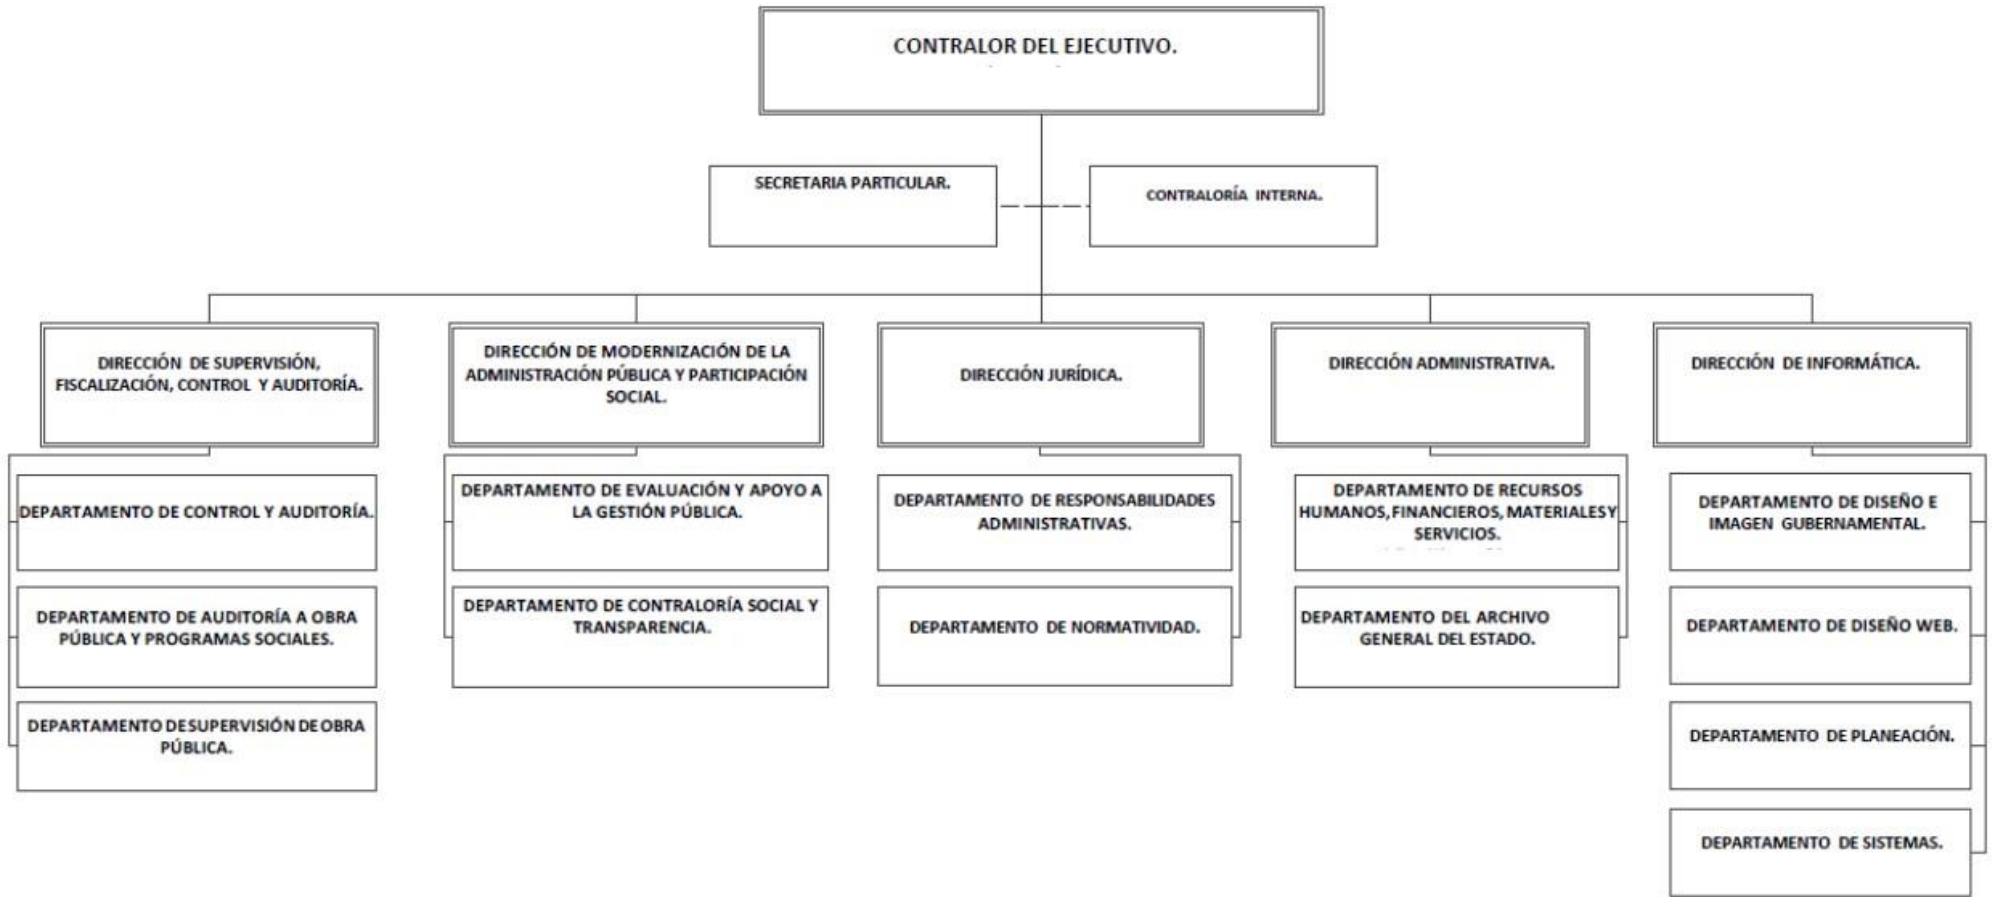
CONTRALOR DEL EJECUTIVO.

SECRETARIA PARTICULAR.

CONTRALORÍA INTERNA.

DIRECCIÓN DE SUPERVISIÓN, FISCALIZACIÓN, CONTROL Y AUDITORÍA.

DEPARTAMENTO DE CONTROL Y AUDITORÍA.

DEPARTAMENTO DE AUDITORÍA A OBRA PÚBLICA Y PROGRAMAS SOCIALES.

DEPARTAMENTO DESUPERVISIÓN DE OBRA PÚBLICA.

DIRECCIÓN DE MODERNIZACIÓN DE LA ADMINISTRACIÓN PÚBLICA Y PARTICIPACIÓN SOCIAL.

DEPARTAMENTO DE EVALUACIÓN Y APOYO A LA GESTIÓN PÚBLICA.

DEPARTAMENTO DE CONTRALORÍA SOCIAL Y TRANSPARENCIA.

DIRECCIÓN JURÍDICA.

DEPARTAMENTO DE RESPONSABILIDADES ADMINISTRATIVAS.

DEPARTAMENTO DE NORMATIVIDAD.

DIRECCIÓN ADMINISTRATIVA.

DEPARTAMENTO DE RECURSOS HUMANOS, FINANCIEROS, MATERIALES Y SERVICIOS.

DEPARTAMENTO DEL ARCHIVO GENERAL DEL ESTADO.

DIRECCIÓN DE INFORMÁTICA.

DEPARTAMENTO DE DISEÑO E IMAGEN GUBERNAMENTAL.

DEPARTAMENTO DE DISEÑO WEB.

DEPARTAMENTO DE PLANEACIÓN.

DEPARTAMENTO DE SISTEMAS.